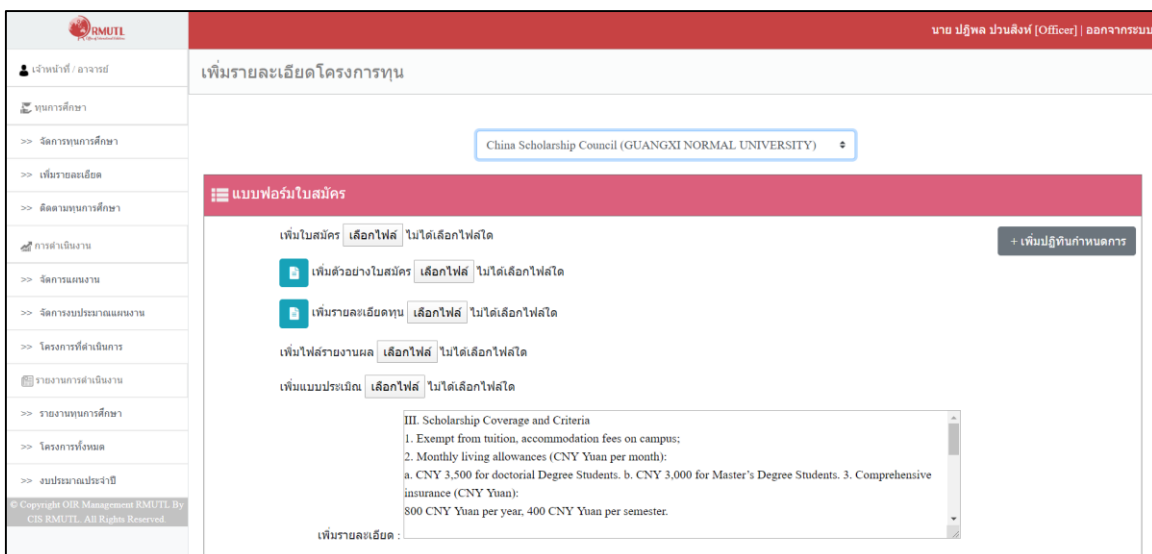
RMUTL

นาย ปฏิพล ปวนสิงห์ [Officer] | ออกจากระบบ

เจ้าหน้าที่ / อาจารย์

ทุนการศึกษา

>> จัดการทุนการศึกษา

>> เพิ่มรายละเอียด

>> ติดตามทุนการศึกษา

การดำเนินงาน

>> จัดการแผนงาน

>> จัดการงบประมาณแผนงาน

>> โครงการที่ดำเนินการ

รายงานการดำเนินงาน

>> รายงานทุนการศึกษา

>> โครงการทั้งหมด

>> งบประมาณประจำปี

© Copyright OIR Management RMUTL By CIS RMUTL. All Rights Reserved

เพิ่มรายละเอียดโครงการทุน

China Scholarship Council (GUANGXI NORMAL UNIVERSITY)

แบบฟอร์มใบสมัคร

เพิ่มใบสมัคร เลือกไฟล์ ไม่ได้เลือกไฟล์ใด

+ เพิ่มปฏิทินกำหนดการ

เพิ่มตัวอย่างใบสมัคร เลือกไฟล์ ไม่ได้เลือกไฟล์ใด

เพิ่มรายละเอียดทุน เลือกไฟล์ ไม่ได้เลือกไฟล์ใด

เพิ่มไฟล์รายงานผล เลือกไฟล์ ไม่ได้เลือกไฟล์ใด

เพิ่มแบบประเมิน เลือกไฟล์ ไม่ได้เลือกไฟล์ใด

III. Scholarship Coverage and Criteria
1. Exempt from tuition, accommodation fees on campus;
2. Monthly living allowances (CNY Yuan per month):
a. CNY 3,500 for doctorial Degree Students. b. CNY 3,000 for Master's Degree Students. 3. Comprehensive insurance (CNY Yuan):
800 CNY Yuan per year, 400 CNY Yuan per semester.

เพิ่มรายละเอียด :